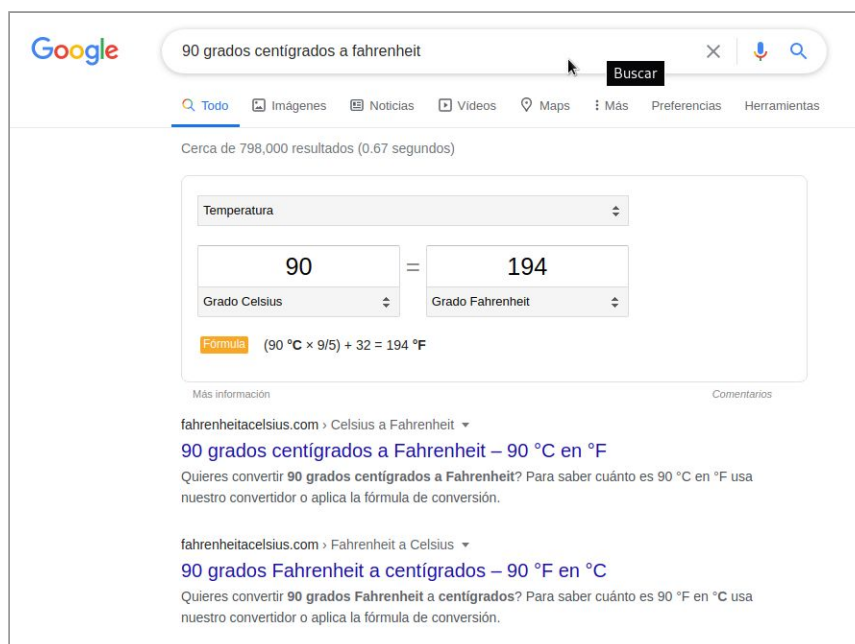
Google

90 grados centígrados a fahrenheit

Buscar

Todo Imágenes Noticias Videos Maps Más Preferencias Herramientas

Cerca de 798,000 resultados (0.67 segundos)

Temperatura

| 90 | = | 194 |
|---|---|---|
| Grado Celsius | | Grado Fahrenheit |

Fórmula (90 °C × 9/5) + 32 = 194 °F

Más información

Comentarios

fahrenheitacelsius.com › Celsius a Fahrenheit

90 grados centígrados a Fahrenheit – 90 °C en °F

Quieres convertir 90 grados centígrados a Fahrenheit? Para saber cuánto es 90 °C en °F usa nuestro convertidor o aplica la fórmula de conversión.

fahrenheitacelsius.com › Fahrenheit a Celsius

90 grados Fahrenheit a centígrados – 90 °F en °C

Quieres convertir 90 grados Fahrenheit a centígrados? Para saber cuánto es 90 °F en °C usa nuestro convertidor o aplica la fórmula de conversión.